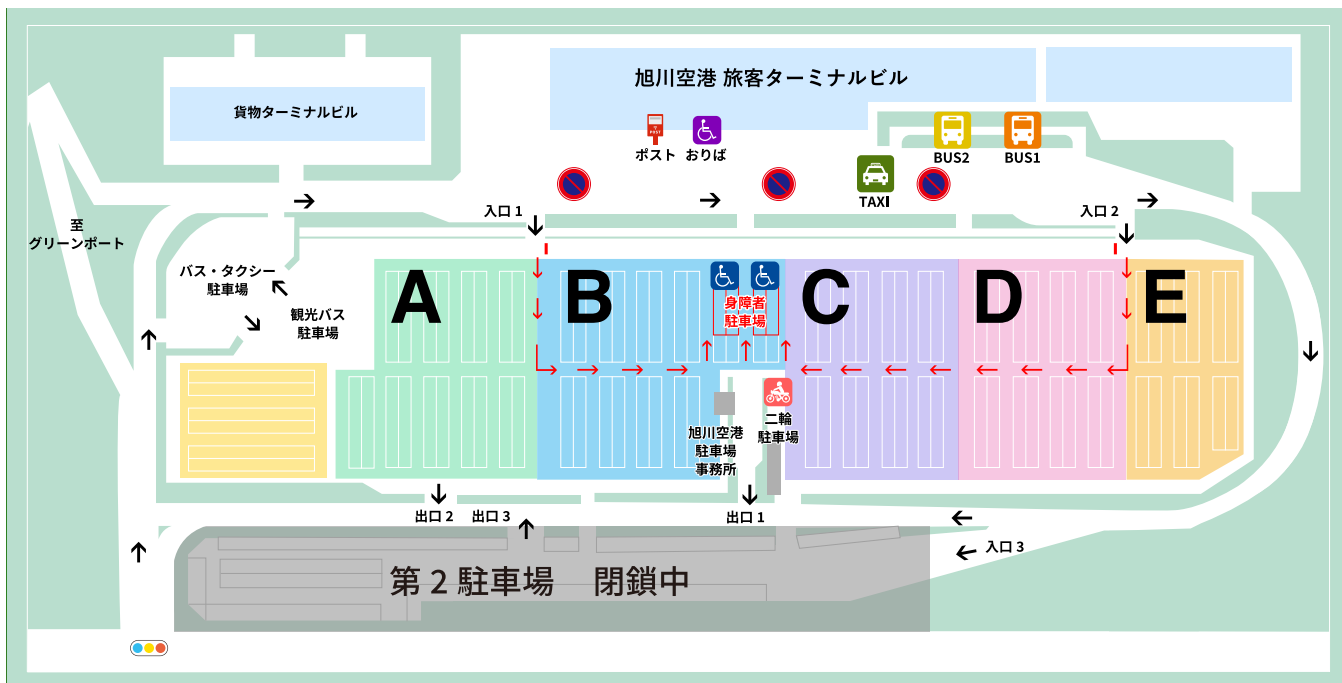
旭川空港 旅客ターミナルビル

貨物ターミナルビル

ポスト おりば

BUS2 BUS1

TAXI

入口 1

入口 2

至
グリーンポート

バス・タクシー
駐車場

観光バス
駐車場

A

B

身障者
駐車場

C

D

E

旭川空港
駐車場
事務所

二輪
駐車場

出口 2 出口 3

出口 1

入口 3

第 2 駐車場　閉鎖中